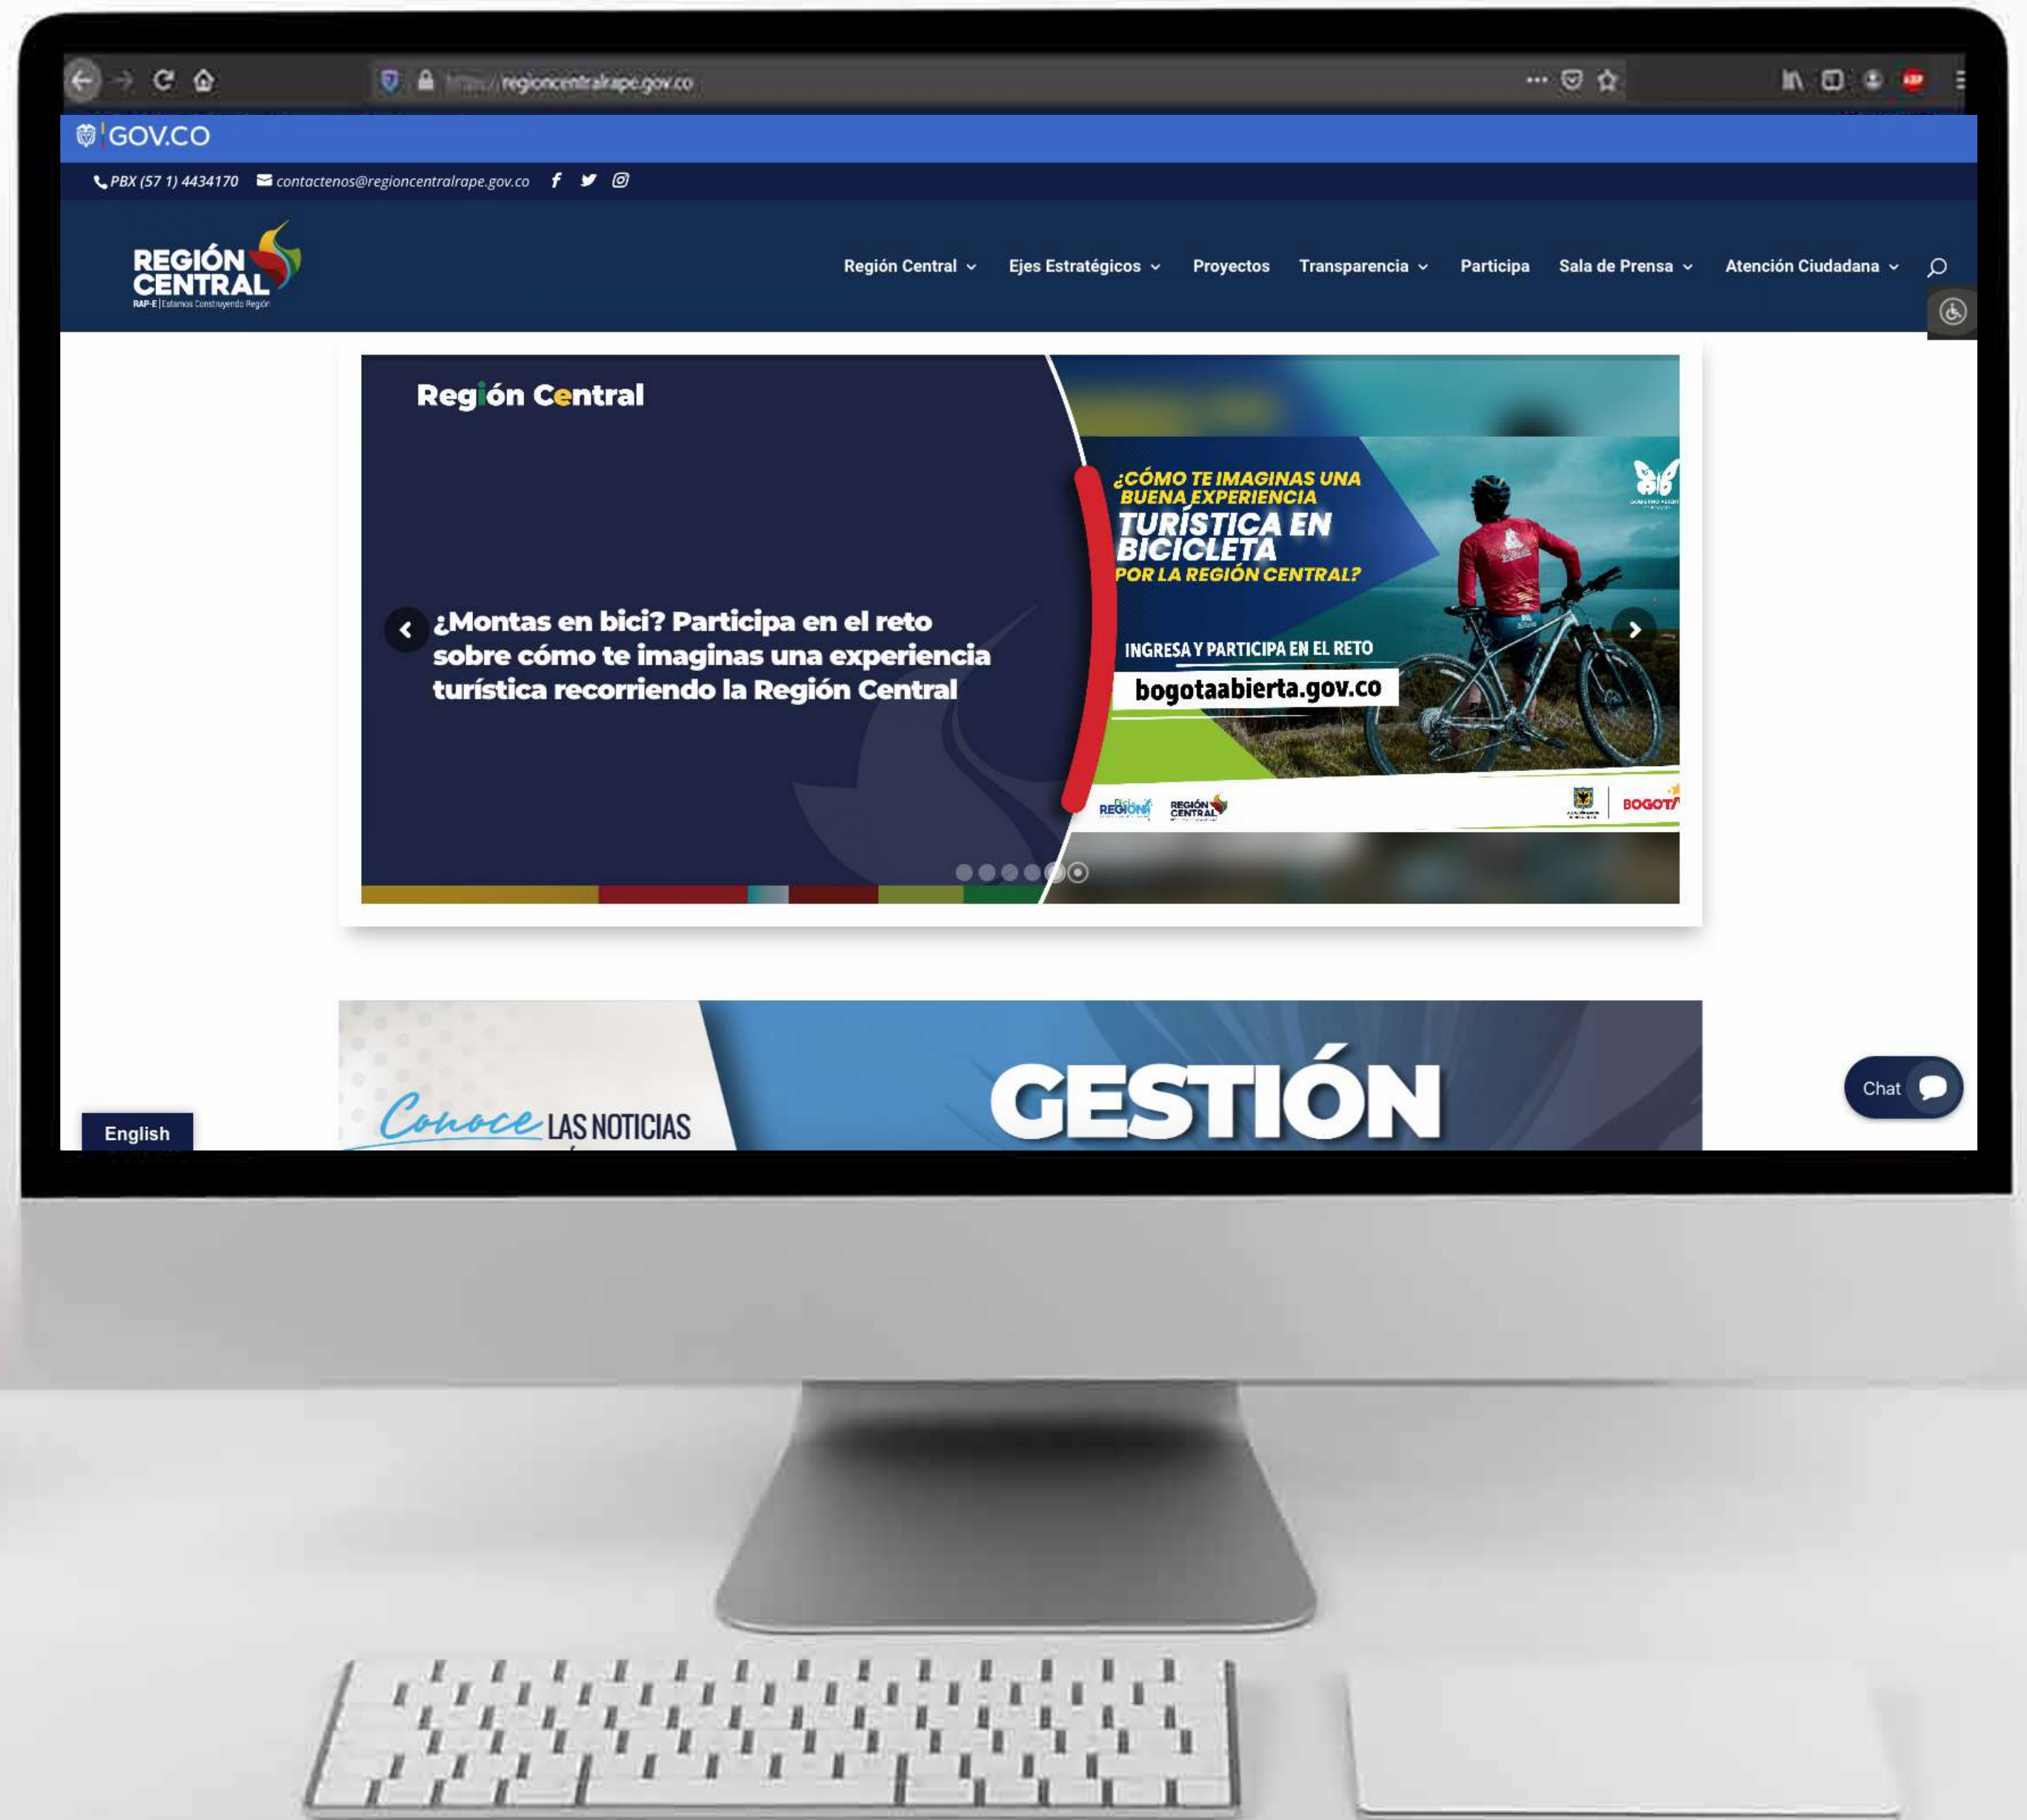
https://regioncentralrape.gov.co

GOV.CO

PBX (57 1) 4434170 contactenos@regioncentralrape.gov.co

REGIÓN CENTRAL
RAP-E | Estamos Construyendo Región

Región Central Ejes Estratégicos Proyectos Transparencia Participa Sala de Prensa Atención Ciudadana

Región Central

¿Montas en bici? Participa en el reto sobre cómo te imaginas una experiencia turística recorriendo la Región Central

¿CÓMO TE IMAGINAS UNA BUENA EXPERIENCIA TURÍSTICA EN BICICLETA POR LA REGIÓN CENTRAL?

INGRESA Y PARTICIPA EN EL RETO

bogotaabierta.gov.co

REGIÓN CENTRAL

BOGOT

Conoce LAS NOTICIAS

GESTIÓN

Chat

English